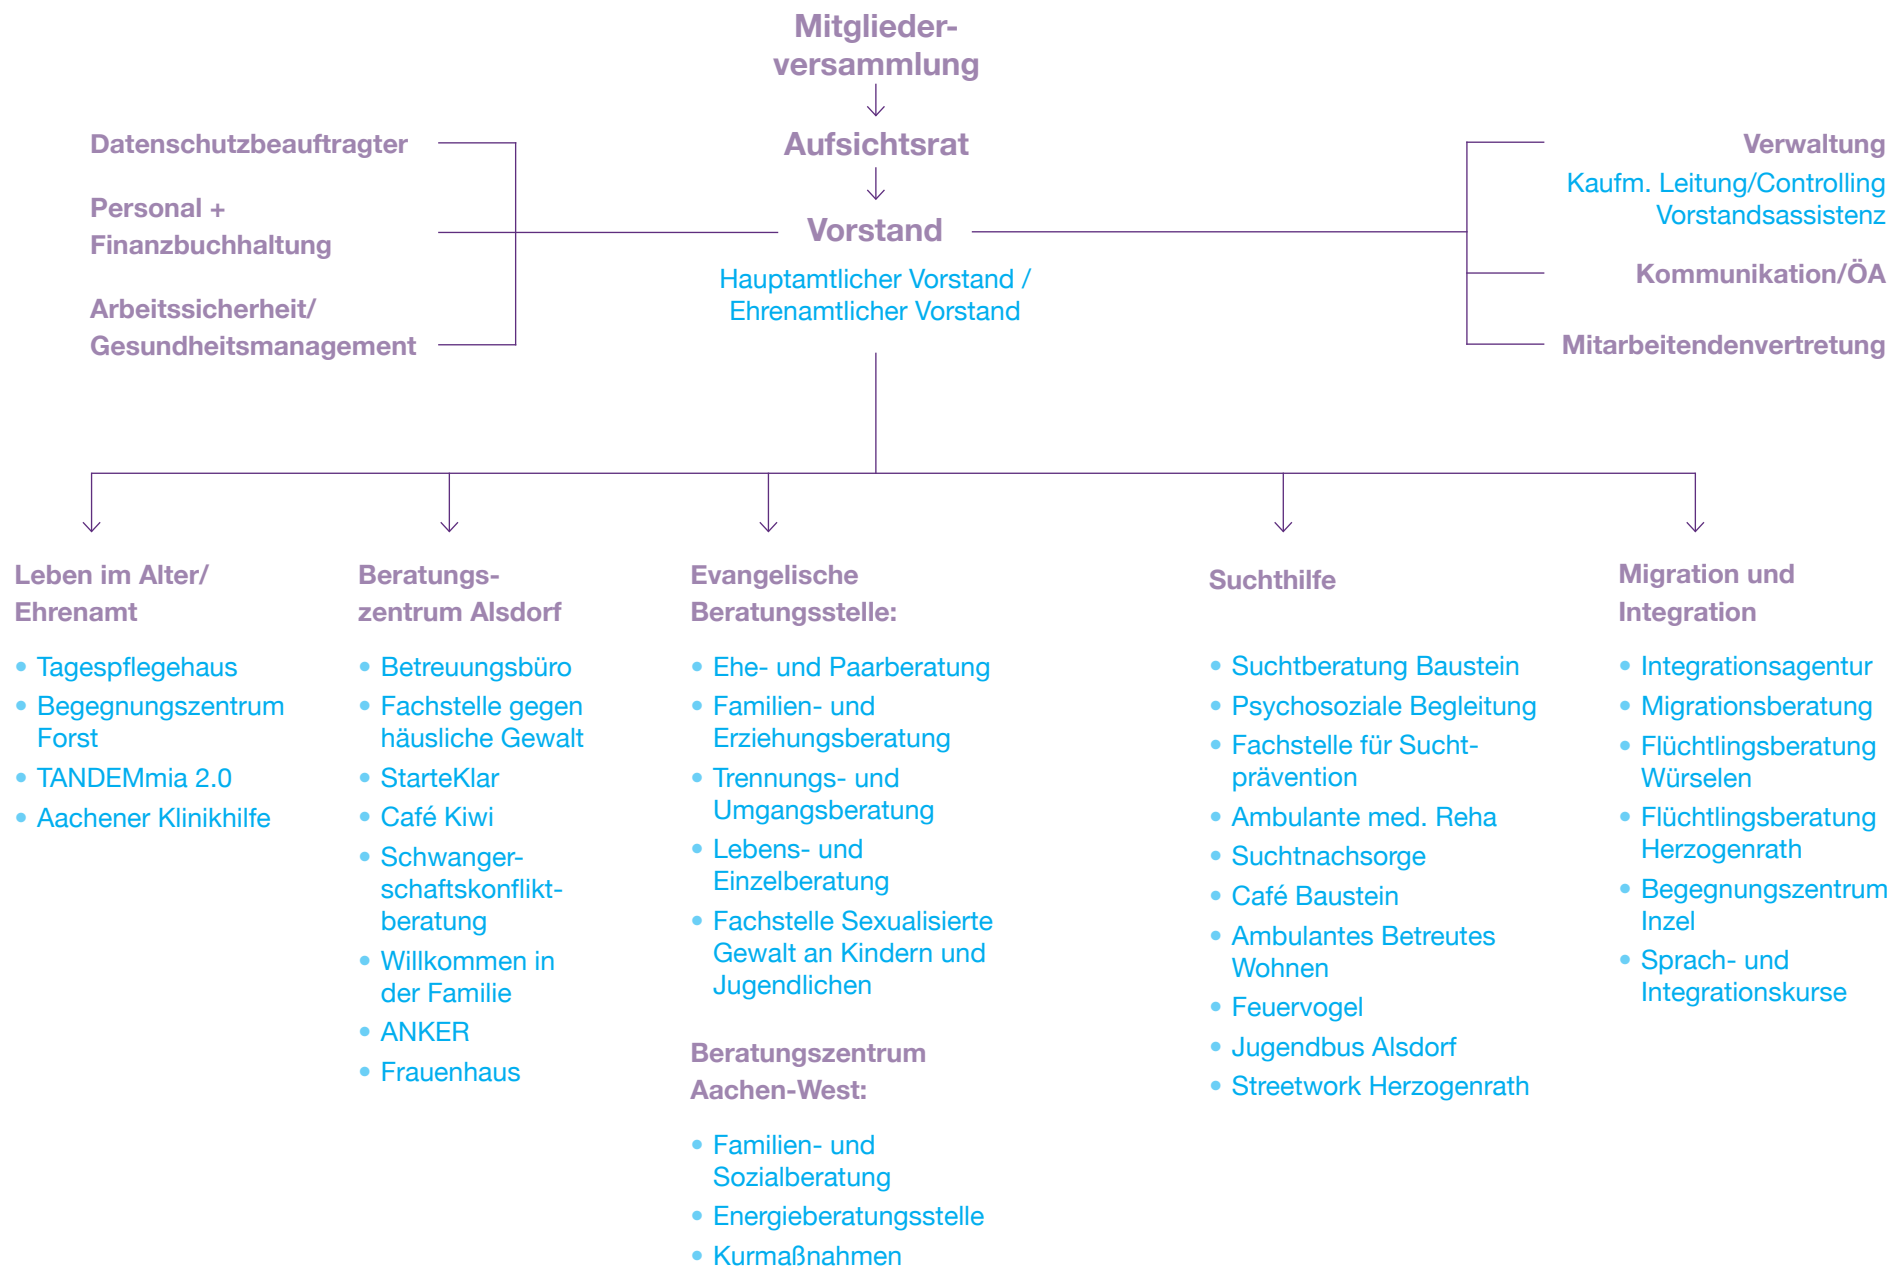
Mitgliederversammlung

Aufsichtsrat

Datenschutzbeauftragter

Personal + Finanzbuchhaltung

Arbeitssicherheit/ Gesundheitsmanagement

Vorstand

Hauptamtlicher Vorstand / Ehrenamtlicher Vorstand

Verwaltung
Kaufm. Leitung/Controlling
Vorstandsassistenz

Kommunikation/ÖA

Mitarbeitendenvertretung

Leben im Alter/ Ehrenamt

- Tagespflegehaus
- Begegnungszentrum Forst
- TANDEMmia 2.0
- Aachener Klinikhilfe

Beratungszentrum Alsdorf

- Betreuungsbüro
- Fachstelle gegen häusliche Gewalt
- StarteKlar
- Café Kiwi
- Schwangerschaftskonfliktberatung
- Willkommen in der Familie
- ANKER
- Frauenhaus

Evangelische Beratungsstelle:

- Ehe- und Paarberatung
- Familien- und Erziehungsberatung
- Trennungs- und Umgangsberatung
- Lebens- und Einzelberatung
- Fachstelle Sexualisierte Gewalt an Kindern und Jugendlichen

Beratungszentrum Aachen-West:

- Familien- und Sozialberatung
- Energieberatungsstelle
- Kurmaßnahmen

Suchthilfe

- Suchtberatung Baustein
- Psychosoziale Begleitung
- Fachstelle für Suchtprävention
- Ambulante med. Reha
- Suchtnachsorge
- Café Baustein
- Ambulantes Betreutes Wohnen
- Feuervogel
- Jugendbus Alsdorf
- Streetwork Herzogenrath

Migration und Integration

- Integrationsagentur
- Migrationsberatung
- Flüchtlingsberatung Würselen
- Flüchtlingsberatung Herzogenrath
- Begegnungszentrum Inzel
- Sprach- und Integrationskurse